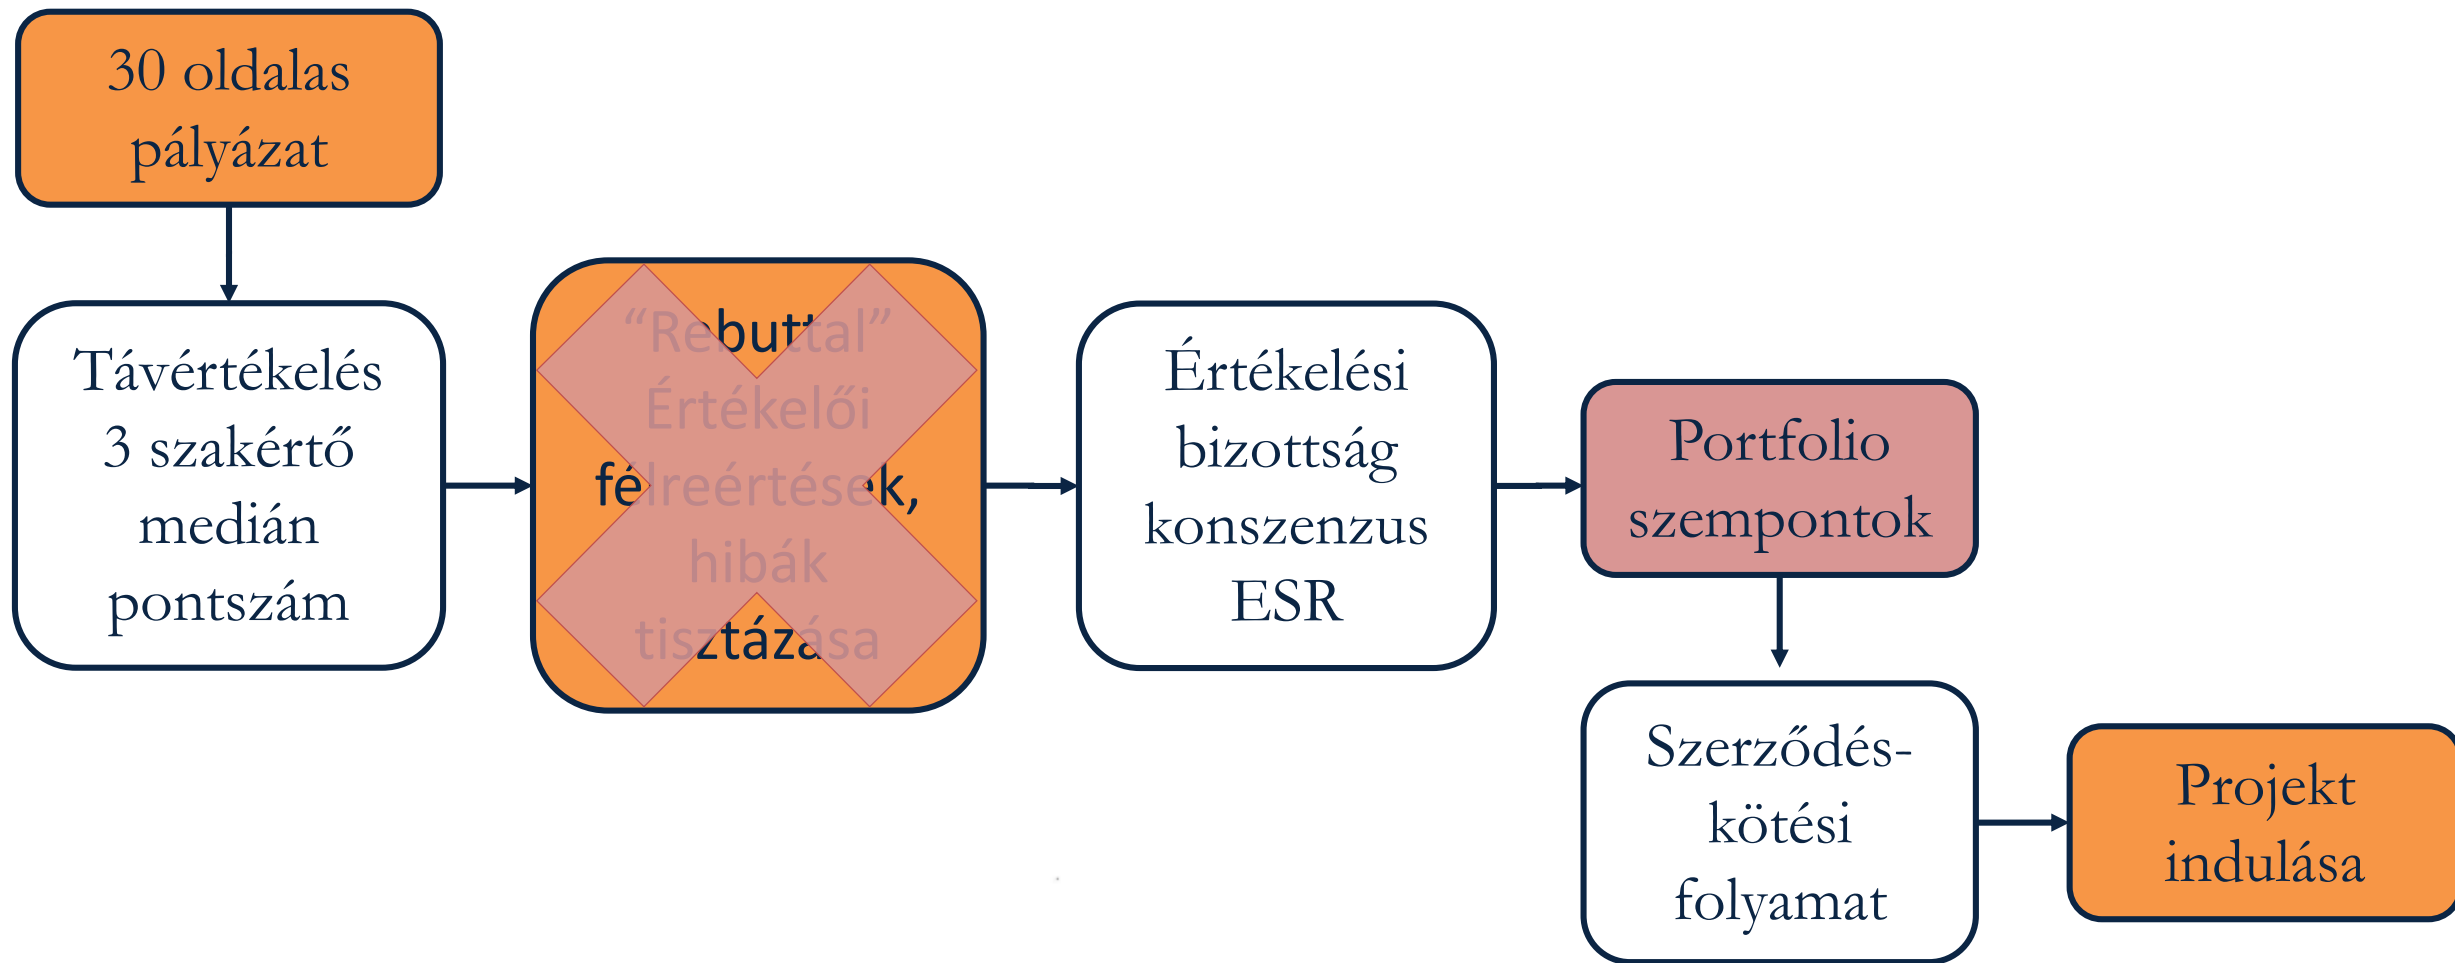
30 oldalas pályázat

Távértékelés 3 szakértő medián pontszám

“Rebuttal” Értékelői félreértések, hibák tisztázása

Értékelési bizottság konszenzus ESR

Portfolio szempontok

Szerződés-kötési folyamat

Projekt indulása